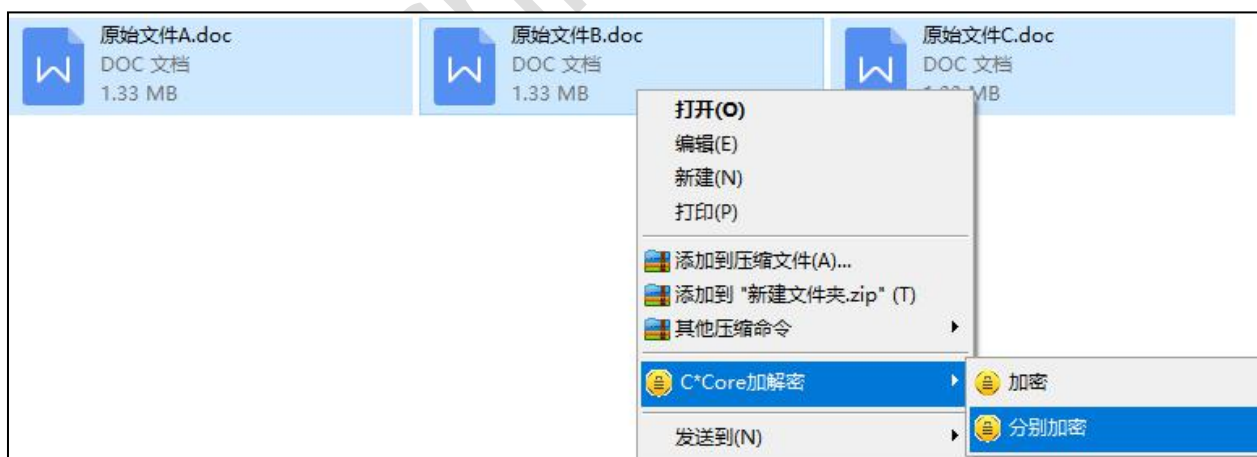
原始文件A.doc
DOC 文档
1.33 MB

原始文件B.doc
DOC 文档
1.33 MB

原始文件C.doc
DOC 文档
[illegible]MB

打开(O)
编辑(E)
新建(N)
打印(P)
添加到压缩文件(A)...
添加到 "新建文件夹.zip" (T)
其他压缩命令
C*Core加解密
发送到(N)

加密
分别加密